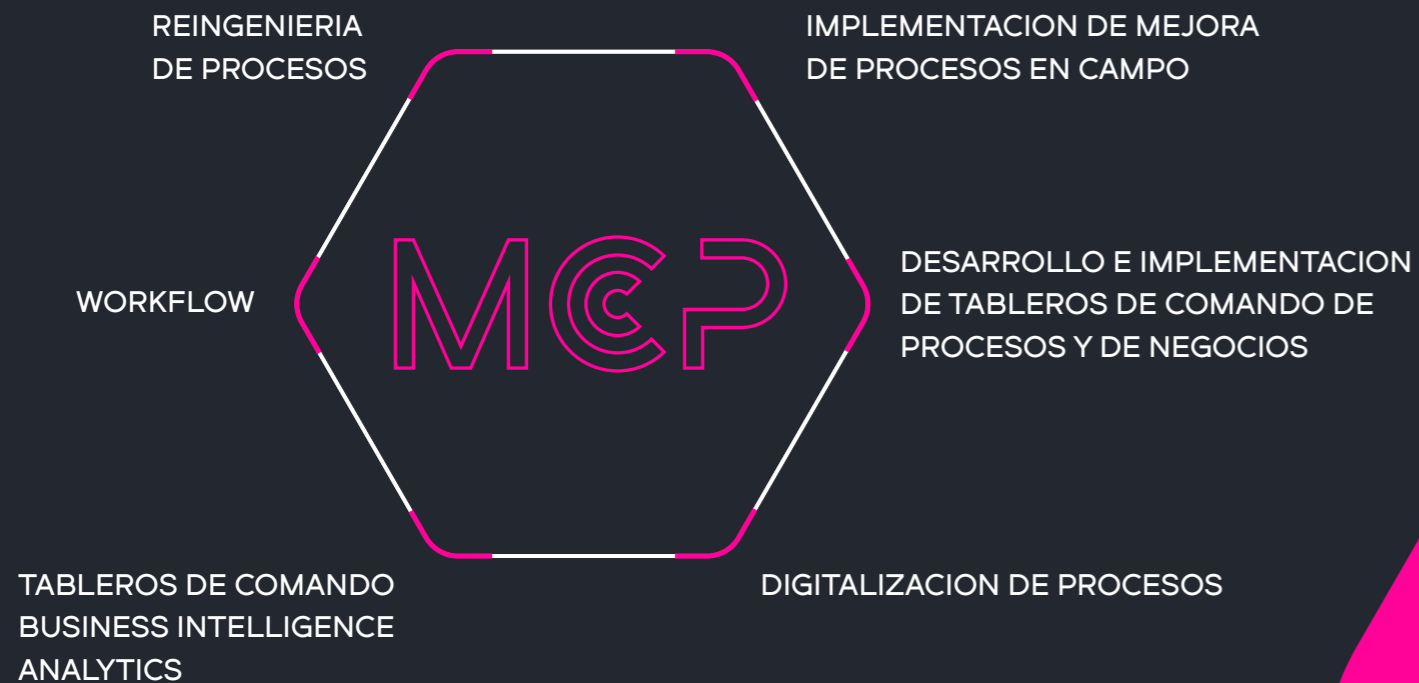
REINGENIERIA
DE PROCESOS

IMPLEMENTACION DE MEJORA
DE PROCESOS EN CAMPO

WORKFLOW

MCP

DESARROLLO E IMPLEMENTACION
DE TABLEROS DE COMANDO DE
PROCESOS Y DE NEGOCIOS

TABLEROS DE COMANDO
BUSINESS INTELLIGENCE
ANALYTICS

DIGITALIZACION DE PROCESOS